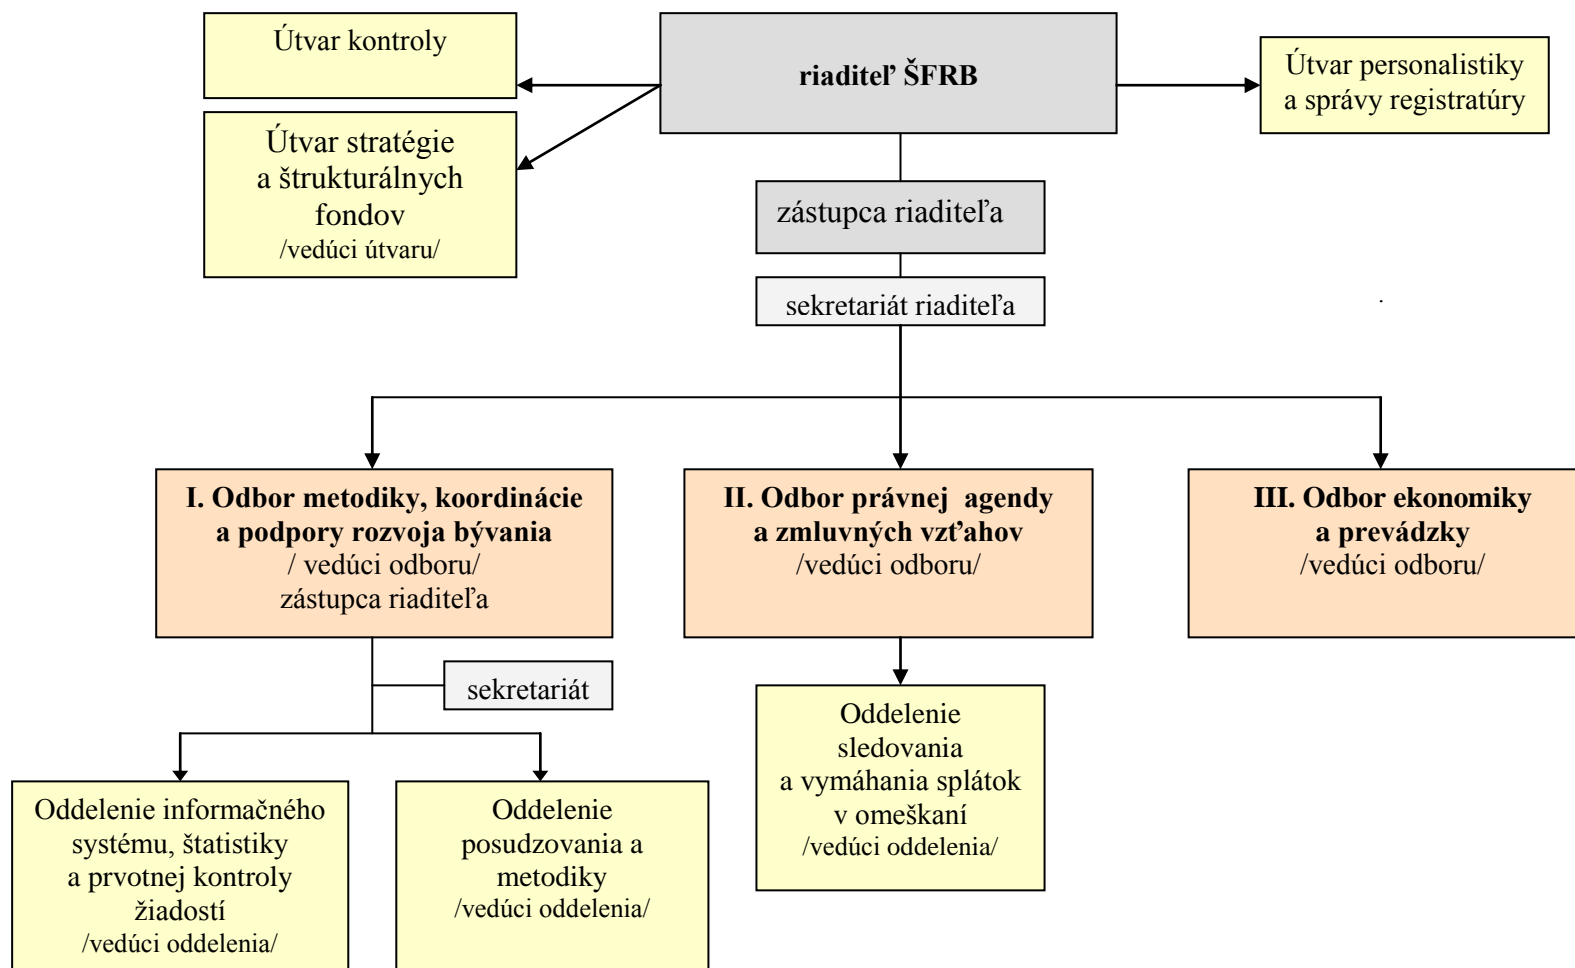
Útvar kontroly

Útvar stratégie a štrukturálnych fondov /vedúci útvaru/

riaditeľ ŠFRB

Útvar personalistiky a správy registratúry

zástupca riaditeľa

sekretariát riaditeľa

I. Odbor metodiky, koordinácie a podpory rozvoja bývania / vedúci odboru/ zástupca riaditeľa

II. Odbor právnej agendy a zmluvných vzťahov /vedúci odboru/

III. Odbor ekonomiky a prevádzky /vedúci odboru/

sekretariát

Oddelenie sledovania a vymáhania splátok v omeškaní /vedúci oddelenia/

Oddelenie informačného systému, štatistiky a prvotnej kontroly žiadostí /vedúci oddelenia/

Oddelenie posudzovania a metodiky /vedúci oddelenia/